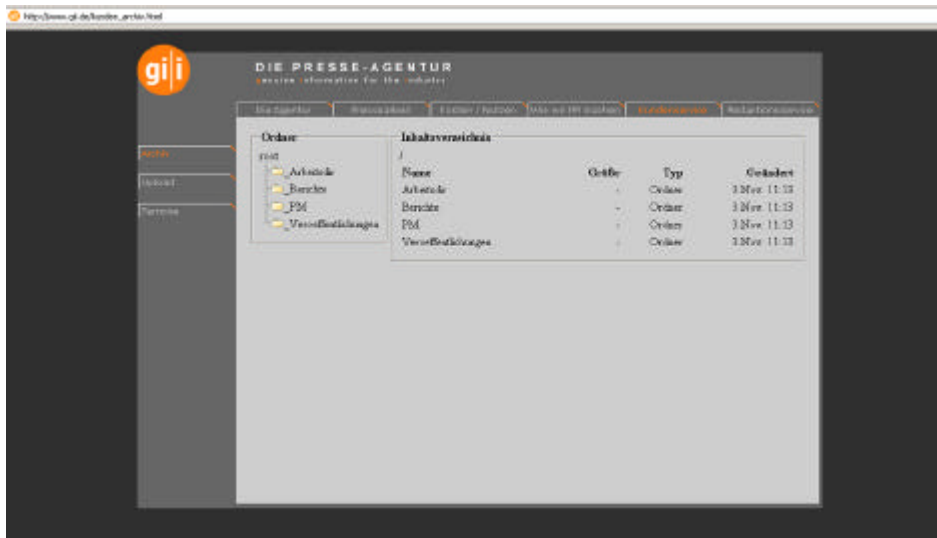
http://www.gi.de/kunden_archiv.html

gi|i

DIE PRESSE-AGENTUR
genuine information for the industry

Die Agentur | Pressespiegel | Erstellen / Nutzen | Wie wir PR machen | Kundenservice | Redaktionsservice

Archiv
Upload
Termine

Ordner
root
_Arbeitsdo
_Berichte
_PM
_Veroeffentlichungen

Inhaltsverzeichnis
/

| Name | Größe | Typ | Geändert |
|---|---|---|---|
| Arbeitsdo | - | Ordner | 3 Nov 11:13 |
| Berichte | - | Ordner | 3 Nov 11:13 |
| PM | - | Ordner | 3 Nov 11:13 |
| Veroeffentlichungen | - | Ordner | 3 Nov 11:13 |